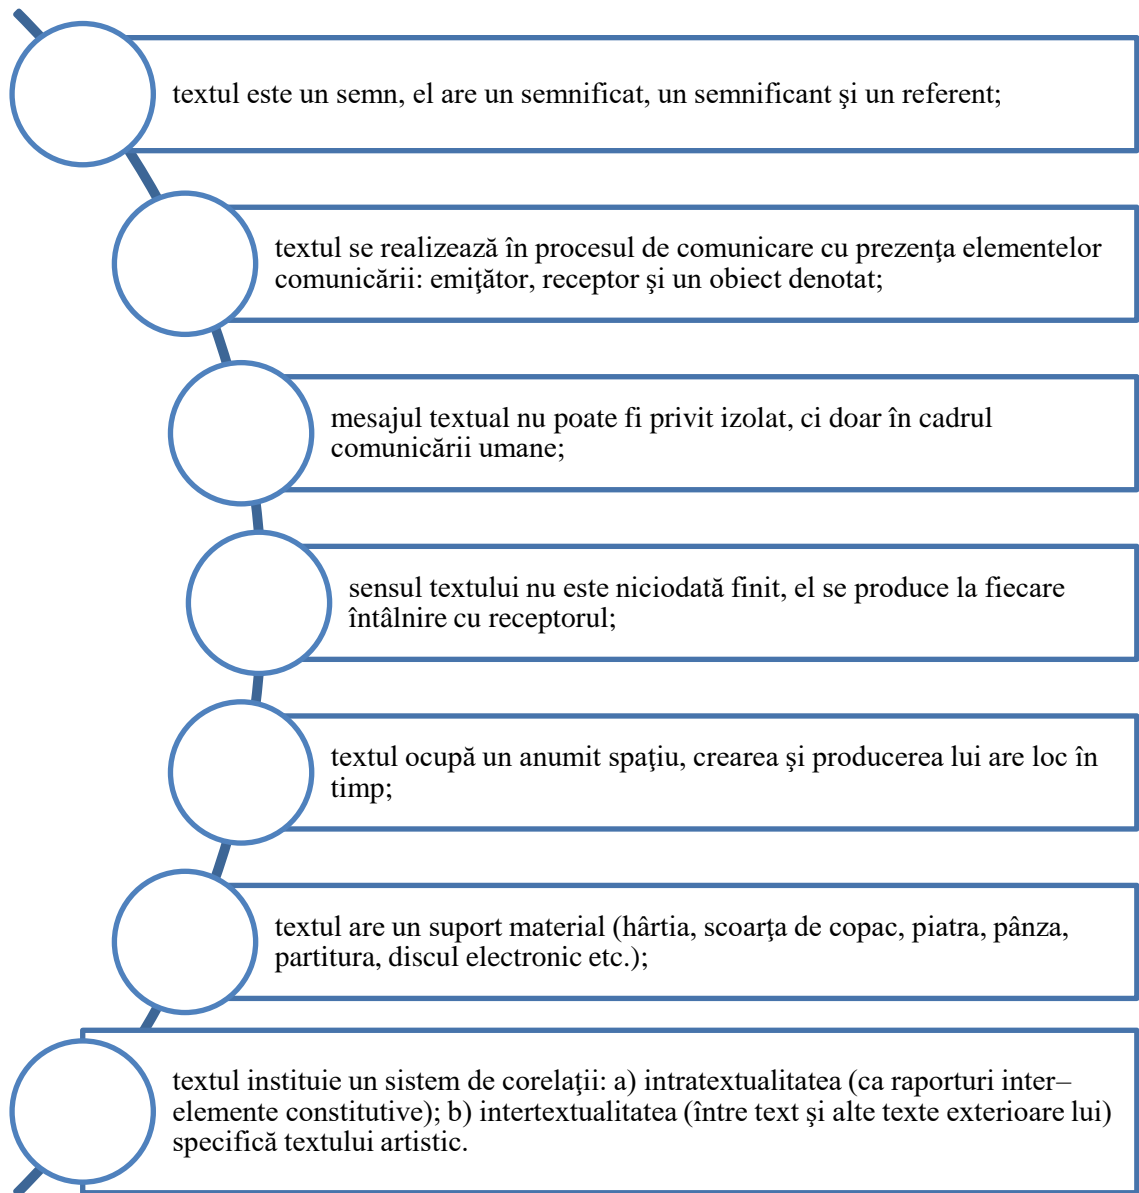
textul este un semn, el are un semnificat, un semnificant şi un referent;

textul se realizează în procesul de comunicare cu prezenţa elementelor comunicării: emiţător, receptor şi un obiect denotat;

mesajul textual nu poate fi privit izolat, ci doar în cadrul comunicării umane;

sensul textului nu este niciodată finit, el se produce la fiecare întâlnire cu receptorul;

textul ocupă un anumit spaţiu, crearea şi producerea lui are loc în timp;

textul are un suport material (hârtia, scoarţa de copac, piatra, pânza, partitura, discul electronic etc.);

textul instituie un sistem de corelaţii: a) intratextualitatea (ca raporturi inter–elemente constitutive); b) intertextualitatea (între text şi alte texte exterioare lui) specifică textului artistic.